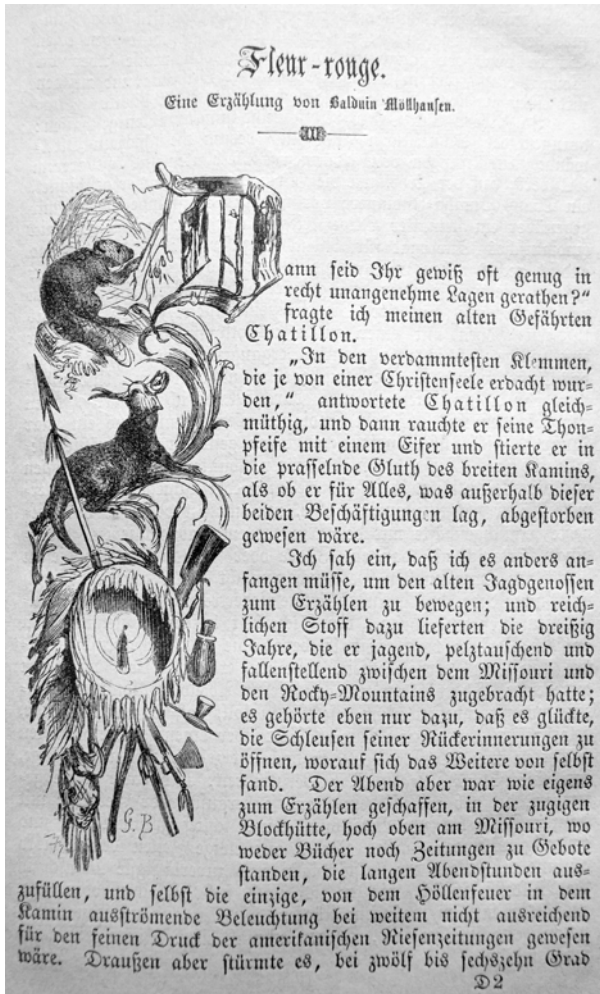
Fleur-rouge.

Eine Erzählung von Balduin Möllhausen.

D

ann seid Ihr gewiß oft genug in recht unangenehme Lagen gerathen?" fragte ich meinen alten Gefährten Chatillon.

„In den verdammtesten Klemmen, die je von einer Christenseele erdacht wurden," antwortete Chatillon gleichmüthig, und dann rauchte er seine Thonpfeife mit einem Eifer und stierte er in die prasselnde Gluth des breiten Kamins, als ob er für Alles, was außerhalb dieser beiden Beschäftigungen lag, abgestorben gewesen wäre.

Ich sah ein, daß ich es anders anfangen müsse, um den alten Jagdgenossen zum Erzählen zu bewegen; und reichlichen Stoff dazu lieferten die dreißig Jahre, die er jagend, pelztauschend und fallenstellend zwischen dem Missouri und den Rocky-Mountains zugebracht hatte; es gehörte eben nur dazu, daß es glückte, die Schleusen seiner Rückerinnerungen zu öffnen, worauf sich das Weitere von selbst fand. Der Abend aber war wie eigens zum Erzählen geschaffen, in der zugigen Blockhütte, hoch oben am Missouri, wo weder Bücher noch Zeitungen zu Gebote standen, die langen Abendstunden auszufüllen, und selbst die einzige, von dem Höllenfeuer in dem Kamin ausströmende Beleuchtung bei weitem nicht ausreichend für den feinen Druck der amerikanischen Riesenzeitungen gewesen wäre. Draußen aber stürmte es, bei zwölf bis sechszehn Grad

G. B

D 2